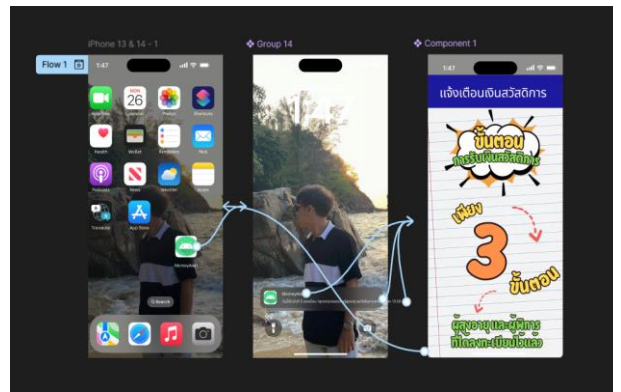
Flow 1

iPhone 13 & 14 - 1

1:47

26

Health Wallet Reminders Mail

Podcasts News Weather Notes

App Store

Q Search

❖ Group 14

❖ Component 1

1:47

แจ้งเตือนเงินสวัสดิการ

ขั้นตอน
การรับเงินสวัสดิการ

เพียง

3

ขั้นตอน

ผู้สูงอายุและผู้พิการ
ที่ได้ลงทะเบียนไว้แล้ว